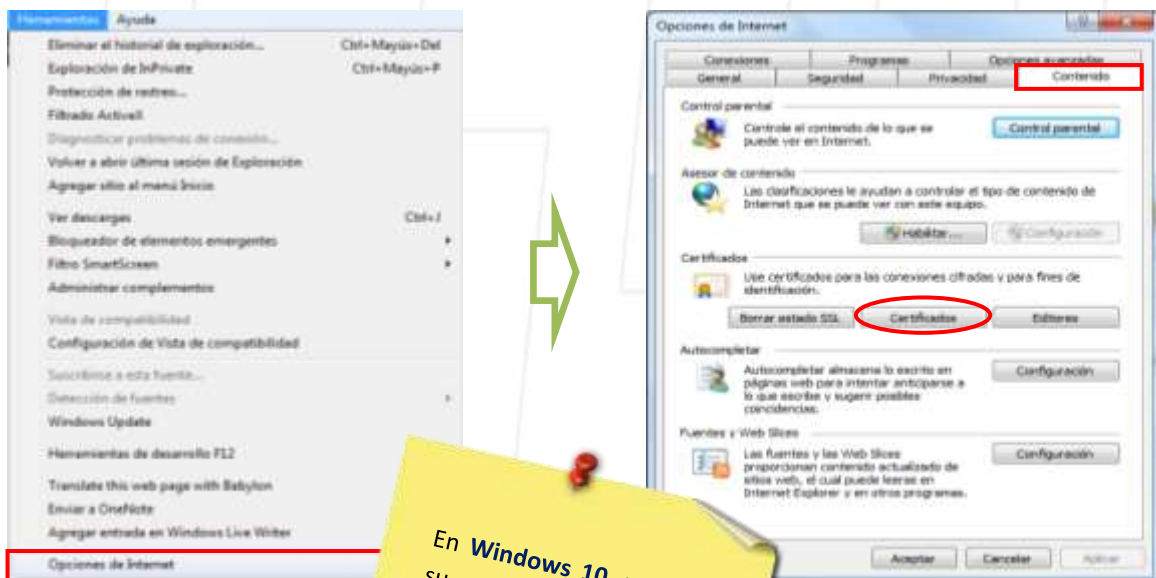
Herramientas Ayuda

Eliminar el historial de exploración... Ctrl+Mayús+Del
Exploración de InPrivate Ctrl+Mayús+P
Protección de rastreo...
Filtrado ActiveX
Diagnosticar problemas de conexión...
Volver a abrir última sesión de Exploración
Agregar sitio al menú Inicio

Ver descargas Ctrl+J
Bloqueador de elementos emergentes
Filtro SmartScreen
Administrar complementos

Vista de compatibilidad
Configuración de Vista de compatibilidad

Suscribirse a esta fuente...
Detección de fuentes
Windows Update

Herramientas de desarrollo F12

Translate this web page with Babylon
Enviar a OneNote
Agregar entrada en Windows Live Writer

Opciones de Internet

Opciones de Internet

Conexiones | Programas | Opciones avanzadas
General | Seguridad | Privacidad | Contenido

Control parental
Controle el contenido de lo que se puede ver en Internet.
Control parental

Asesor de contenido
Las clasificaciones le ayudan a controlar el tipo de contenido de Internet que se puede ver con este equipo.
Habilitar... Configuración

Certificados
Use certificados para las conexiones cifradas y para fines de identificación.
Borrar estado SSL Certificados Editores

Autocompletar
Autocompletar almacena lo escrito en páginas web para intentar anticiparse a lo que escriba y sugerir posibles coincidencias.
Configuración

Fuentes y Web Slices
Las fuentes y las Web Slices proporcionan contenido actualizado de sitios web, el cual puede leerse en Internet Explorer y en otros programas.
Configuración

Aceptar Cancelar Aplicar

En Windows 10 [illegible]
su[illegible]